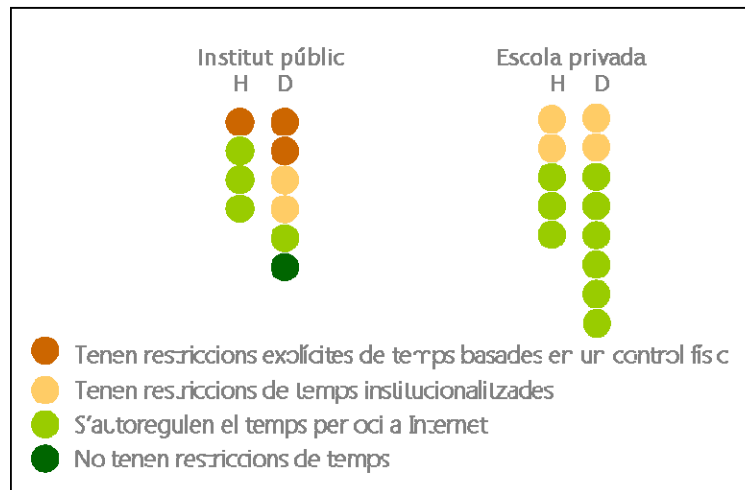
Institut públic
H D

Escola privada
H D

Tenen restriccions explícites de temps basades en un control físic
Tenen restriccions de temps institucionalitzades
S'autoregulen el temps per oci a Internet
No tenen restriccions de temps